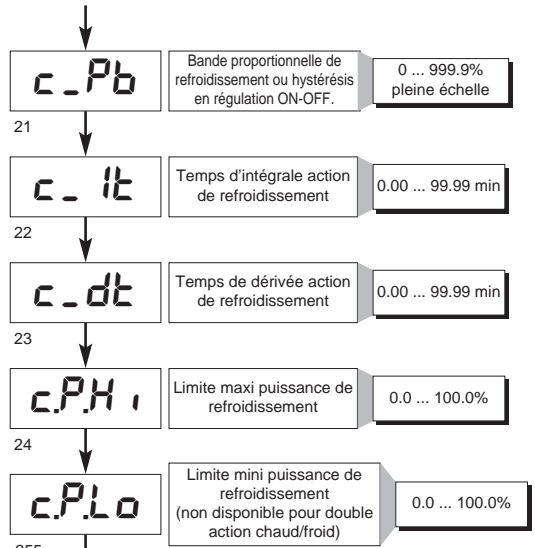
c_Pb

Bande proportionnelle de refroidissement ou hystérésis en régulation ON-OFF.

0 ... 999.9% pleine échelle

21

c_ It

Temps d'intégrale action de refroidissement

0.00 ... 99.99 min

22

c_dt

Temps de dérivée action de refroidissement

0.00 ... 99.99 min

23

c.P.H i

Limite maxi puissance de refroidissement

0.0 ... 100.0%

24

c.P.Lo

Limite mini puissance de refroidissement (non disponible pour double action chaud/froid)

0.0 ... 100.0%

25